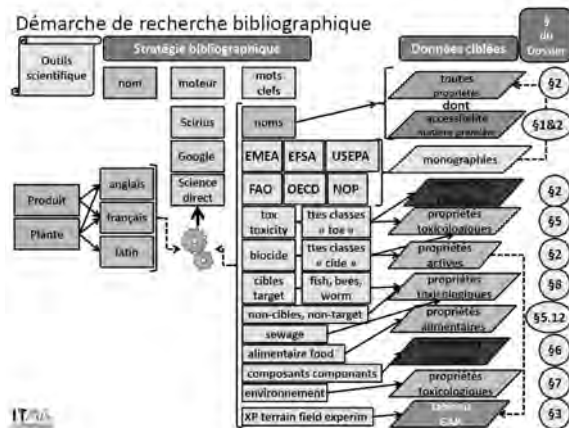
Démarche de recherche bibliographique

Outils scientifique

Stratégie bibliographique

nom

moteur

mots clefs

Données ciblées

§ du Dossier

toutes propriétés

dont accessibilité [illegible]

monographies

§2

§1&2

Scirius

Google

Science direct

noms

EMEA

EFSA

USEPA

FAO

OECD

NOP

Produit

Plante

anglais

français

latin

tox toxicity

ttes classes « tox »

biocide

ttes classes « cide »

cibles target

fish, bees, worm

non-cibles, non-target

sewage

alimentaire food

composants components

environnement

XP terrain field experim

propriétés toxicologiques

propriétés actives

propriétés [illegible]

propriétés alimentaires

propriétés toxicologiques

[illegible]

§2

§5

§2

§8

§5,12

§6

§7

§3

ITA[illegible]